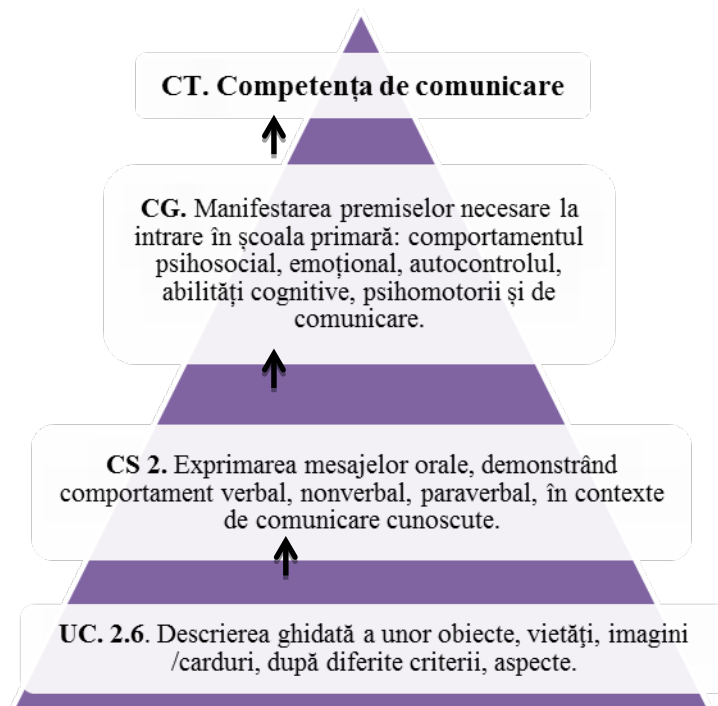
CT. Competența de comunicare

CG. Manifestarea premiselor necesare la intrare în școala primară: comportamentul psihosocial, emoțional, autocontrolul, abilități cognitive, psihomotorii și de comunicare.

CS 2. Exprimarea mesajelor orale, demonstrând comportament verbal, nonverbal, paraverbal, în contexte de comunicare cunoscute.

UC. 2.6. Descrierea ghidată a unor obiecte, viețăți, imagini /carduri, după diferite criterii, aspecte.